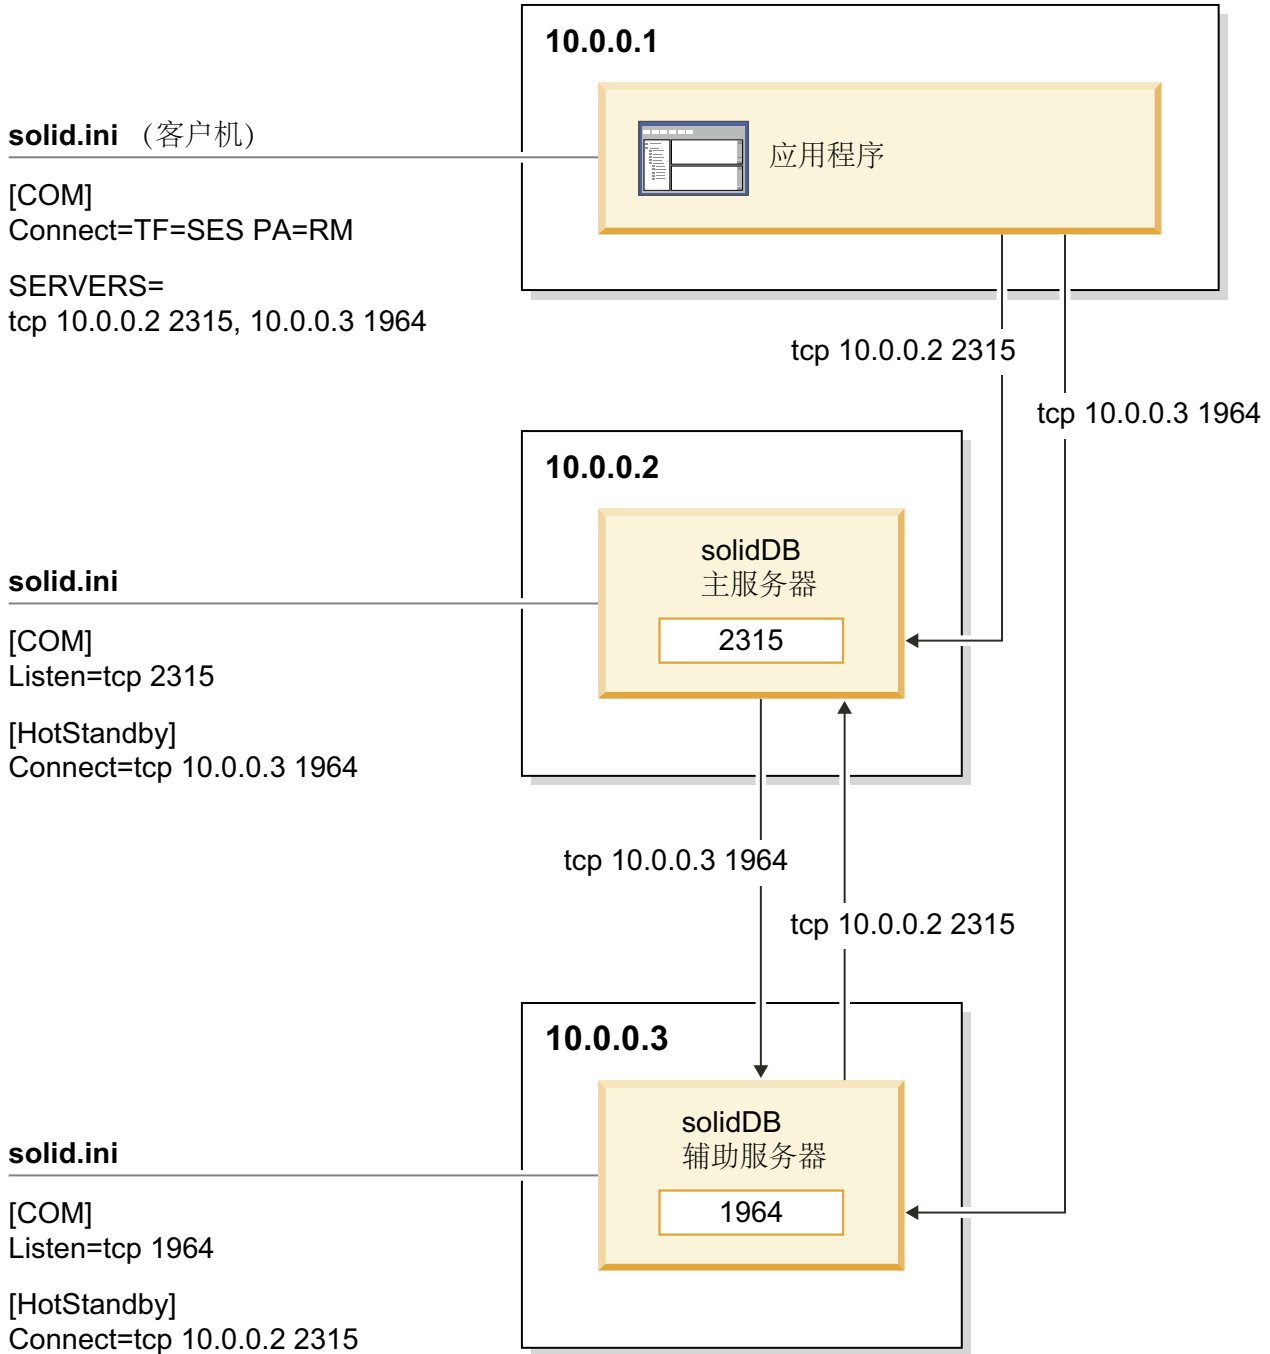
10.0.0.1

solid.ini （客户机）

[COM]
Connect=TF=SES PA=RM

SERVERS=
tcp 10.0.0.2 2315, 10.0.0.3 1964

应用程序

tcp 10.0.0.2 2315

tcp 10.0.0.3 1964

10.0.0.2

solid.ini

[COM]
Listen=tcp 2315

[HotStandby]
Connect=tcp 10.0.0.3 1964

solidDB
主服务器

2315

tcp 10.0.0.3 1964

tcp 10.0.0.2 2315

10.0.0.3

solid.ini

[COM]
Listen=tcp 1964

[HotStandby]
Connect=tcp 10.0.0.2 2315

solidDB
辅助服务器

1964